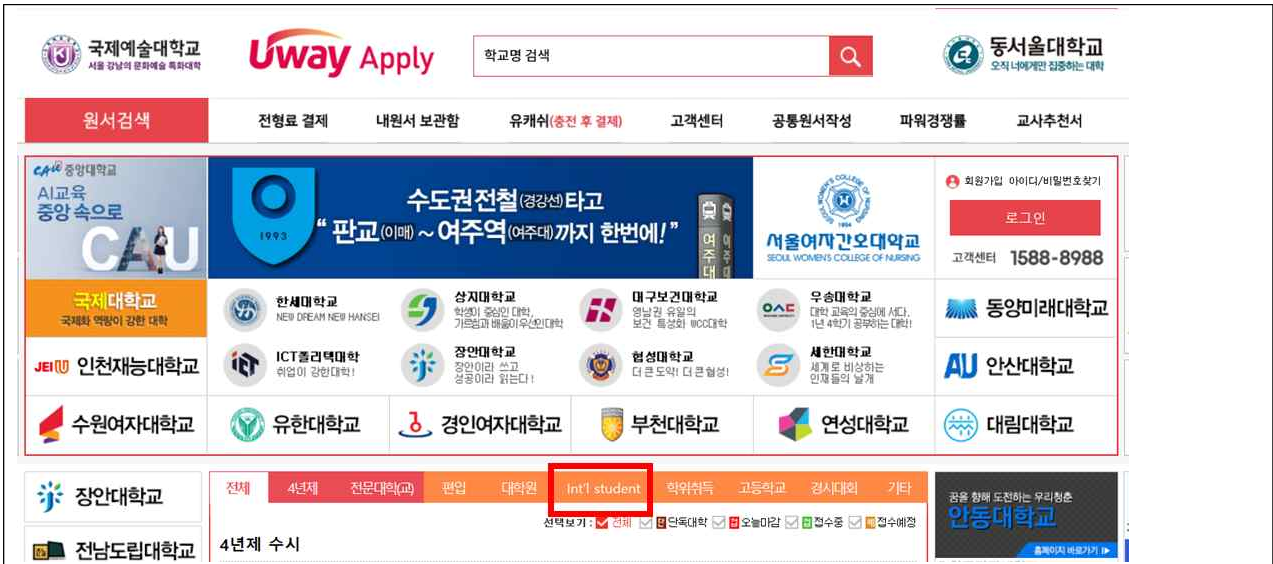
국제예술대학교
서울 강남의 문화예술 특화대학

Uway Apply

학교명 검색

동서울대학교
오직 너에게만 집중하는 대학

원서검색 | 전형료 결제 | 내원서 보관함 | 유캐쉬(충전 후 결제) | 고객센터 | 공통원서작성 | 파워경쟁률 | 교사추천서

CAU 중앙대학교
AI교육 중앙 속으로
CAU

1993
수도권전철(경강선)타고
" 판교(이매) ~ 여주역(여주대)까지 한번에!"
여주대

서울여자간호대학교
SEOUL WOMEN'S COLLEGE OF NURSING

회원가입 아이디/비밀번호찾기
로그인
고객센터 1588-8988

국제대학교
국제화 역량이 강한 대학

한세대학교
NEW DREAM NEW HANSEI

상지대학교
학생이 중심인 대학, 가르침과 배움이 우선인 대학

대구보건대학교
영남권 유일의 보건 특성화 WCC대학

우송대학교
대학 교육의 중심에 서다. 1년 4학기 공부하는 대학!

동양미래대학교

JEI 인천재능대학교

ICT폴리텍대학
취업이 강한대학!

장안대학교
장안이라 쓰고 성공이라 읽는다!

협성대학교
더 큰 도약! 더 큰 협성!

세한대학교
세계로 비상하는 인재들의 날개

AU 안산대학교

수원여자대학교 | 유한대학교 | 경인여자대학교 | 부천대학교 | 연성대학교 | 대림대학교

장안대학교

전체 | 4년제 | 전문대학(교) | 편입 | 대학원 | Int'l student | 학위취득 | 고등학교 | 경시대회 | 기타

선택보기 : 전체 단독대학 오늘마감 접수중 접수예정

꿈을 향해 도전하는 우리청춘
안동대학교
홈페이지 바로가기

전남도립대학교

4년제 수시